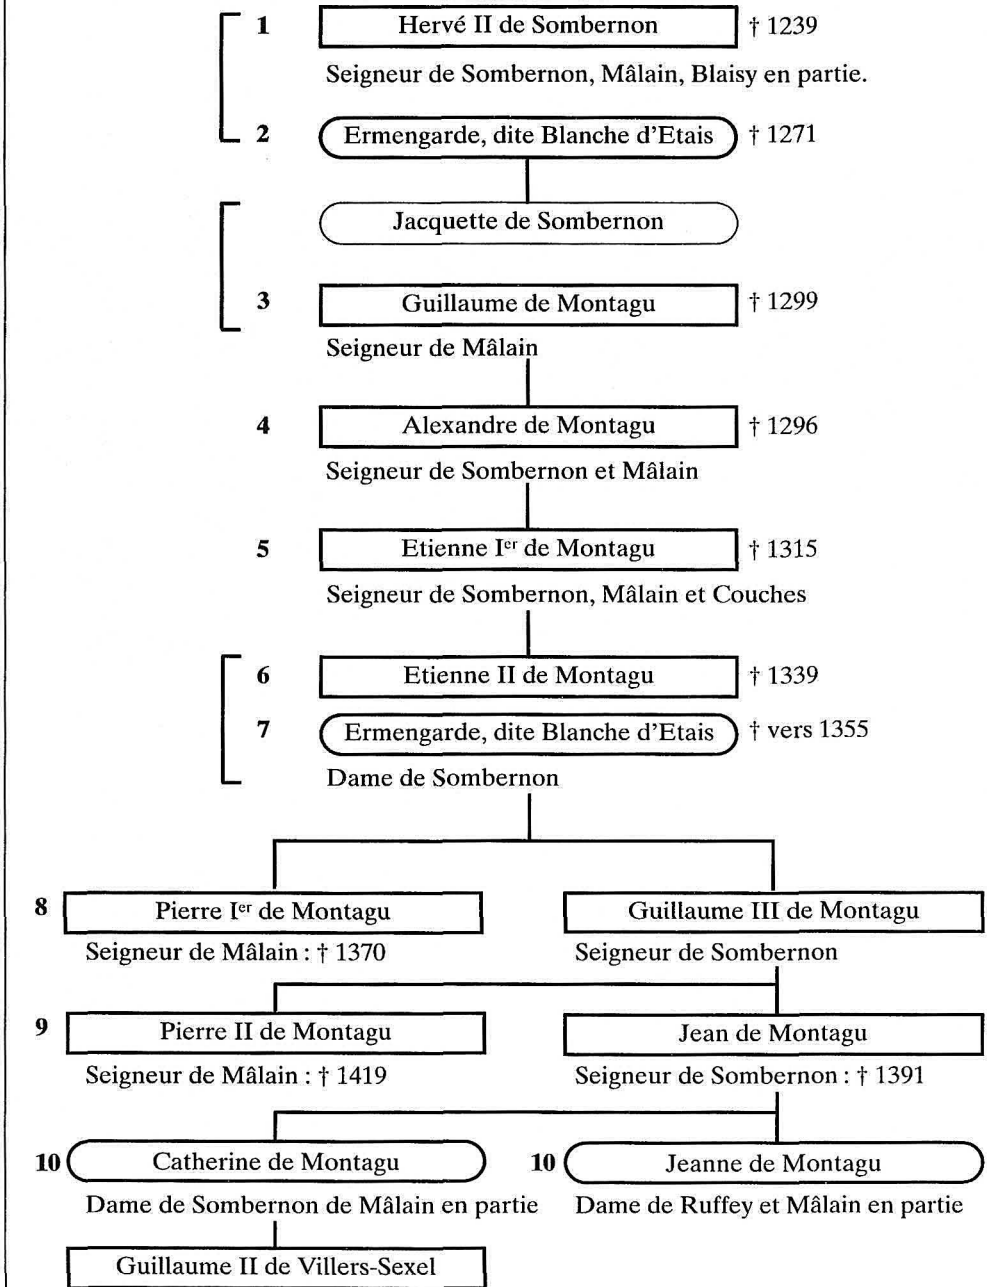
1 Hervé II de Sombernon † 1239

Seigneur de Sombernon, Mâlain, Blaisy en partie.

2 Ermengarde, dite Blanche d'Etais † 1271

Jacquette de Sombernon

3 Guillaume de Montagu † 1299

Seigneur de Mâlain

4 Alexandre de Montagu † 1296

Seigneur de Sombernon et Mâlain

5 Etienne I$^{er}$ de Montagu † 1315

Seigneur de Sombernon, Mâlain et Couches

6 Etienne II de Montagu † 1339

7 Ermengarde, dite Blanche d'Etais † vers 1355

Dame de Sombernon

8 Pierre I$^{er}$ de Montagu

Seigneur de Mâlain : † 1370

Guillaume III de Montagu

Seigneur de Sombernon

9 Pierre II de Montagu

Seigneur de Mâlain : † 1419

Jean de Montagu

Seigneur de Sombernon : † 1391

10 Catherine de Montagu

Dame de Sombernon de Mâlain en partie

10 Jeanne de Montagu

Dame de Ruffey et Mâlain en partie

Guillaume II de Villers-Sexel